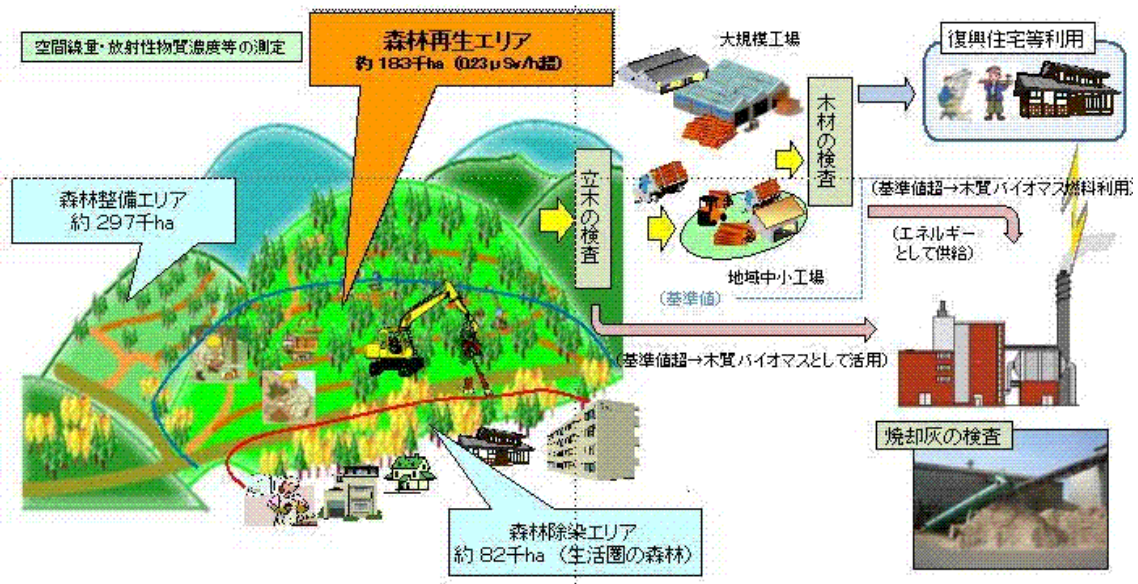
空間線量・放射性物質濃度等の測定

森林再生エリア
約 183千ha (0.23μSv/h超)

大規模工場

復興住宅等利用

森林整備エリア
約 297千ha

立木の検査

木材の検査

(基準値超→木質バイオマス燃料利用)

(エネルギーとして供給)

地域中小工場

(基準値)

(基準値超→木質バイオマスとして活用)

焼却灰の検査

森林除染エリア
約 82千ha (生活圏の森林)